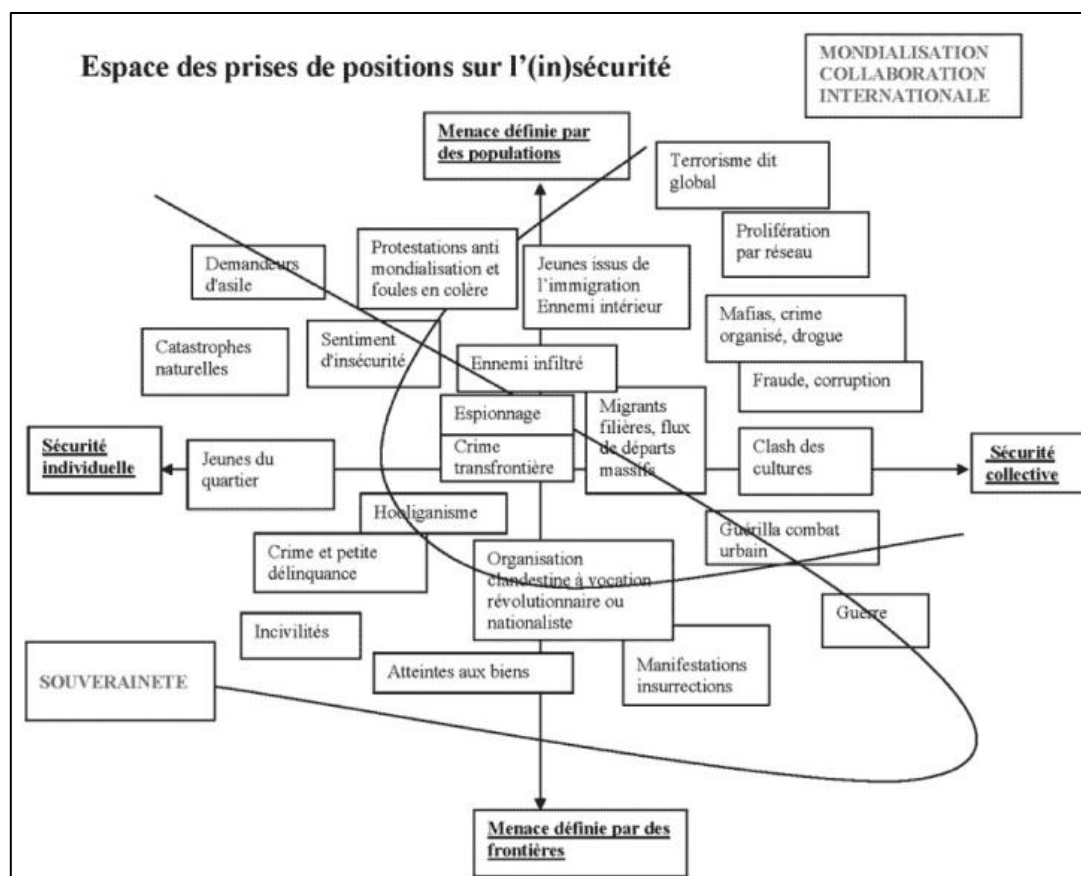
Espace des prises de positions sur l'(in)sécurité

MONDIALISATION
COLLABORATION
INTERNATIONALE

Menace définie par des populations

Terrorisme dit global

Prolifération par réseau

Protestations anti mondialisation et foules en colère

Demandeurs d'asile

Jeunes issus de l'immigration Ennemi intérieur

Mafias, crime organisé, drogue

Catastrophes naturelles

Sentiment d'insécurité

Ennemi infiltré

Fraude, corruption

Espionnage

Migrants filières, flux de départs massifs

Sécurité individuelle

Jeunes du quartier

Crime transfrontière

Clash des cultures

Sécurité collective

Hooliganisme

Guérilla combat urbain

Crime et petite délinquance

Organisation clandestine à vocation révolutionnaire ou nationaliste

Guerre

Incivilités

SOUVERAINETE

Atteintes aux biens

Manifestations insurrections

Menace définie par des frontières